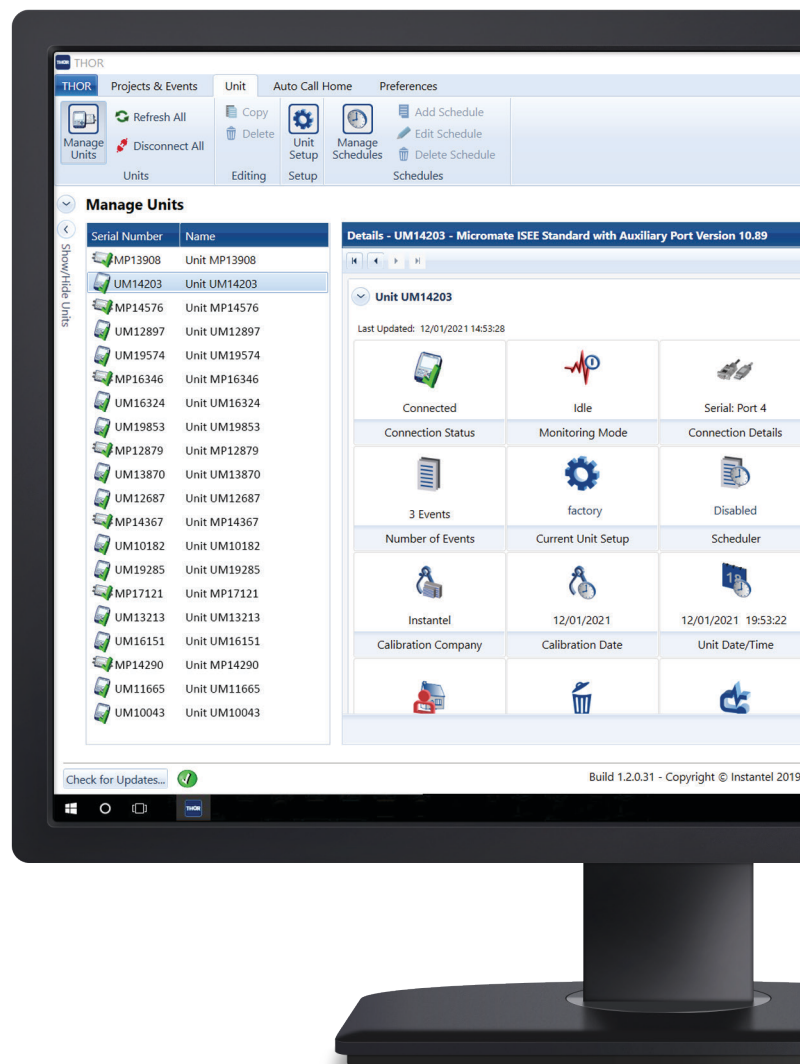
THOR

THOR | Projects & Events | Unit | Auto Call Home | Preferences

Manage Units | Refresh All | Disconnect All | Units

Copy | Delete | Editing

Unit Setup | Setup

Manage Schedules | Add Schedule | Edit Schedule | Delete Schedule | Schedules

Manage Units

Show/Hide Units

| Serial Number | Name |
|---|---|
| MP13908 | Unit MP13908 |
| UM14203 | Unit UM14203 |
| MP14576 | Unit MP14576 |
| UM12897 | Unit UM12897 |
| UM19574 | Unit UM19574 |
| MP16346 | Unit MP16346 |
| UM16324 | Unit UM16324 |
| UM19853 | Unit UM19853 |
| MP12879 | Unit MP12879 |
| UM13870 | Unit UM13870 |
| UM12687 | Unit UM12687 |
| MP14367 | Unit MP14367 |
| UM10182 | Unit UM10182 |
| UM19285 | Unit UM19285 |
| MP17121 | Unit MP17121 |
| UM13213 | Unit UM13213 |
| UM16151 | Unit UM16151 |
| MP14290 | Unit MP14290 |
| UM11665 | Unit UM11665 |
| UM10043 | Unit UM10043 |

Details - UM14203 - Micromate ISEE Standard with Auxiliary Port Version 10.89

Unit UM14203

Last Updated: 12/01/2021 14:53:28

| Connected | Idle | Serial: Port 4 |
|---|---|---|
| Connection Status | Monitoring Mode | Connection Details |
| 3 Events | factory | Disabled |
| Number of Events | Current Unit Setup | Scheduler |
| Instantel | 12/01/2021 | 12/01/2021 19:53:22 |
| Calibration Company | Calibration Date | Unit Date/Time |

Check for Updates...

Build 1.2.0.31 - Copyright © Instantel 2019

THOR